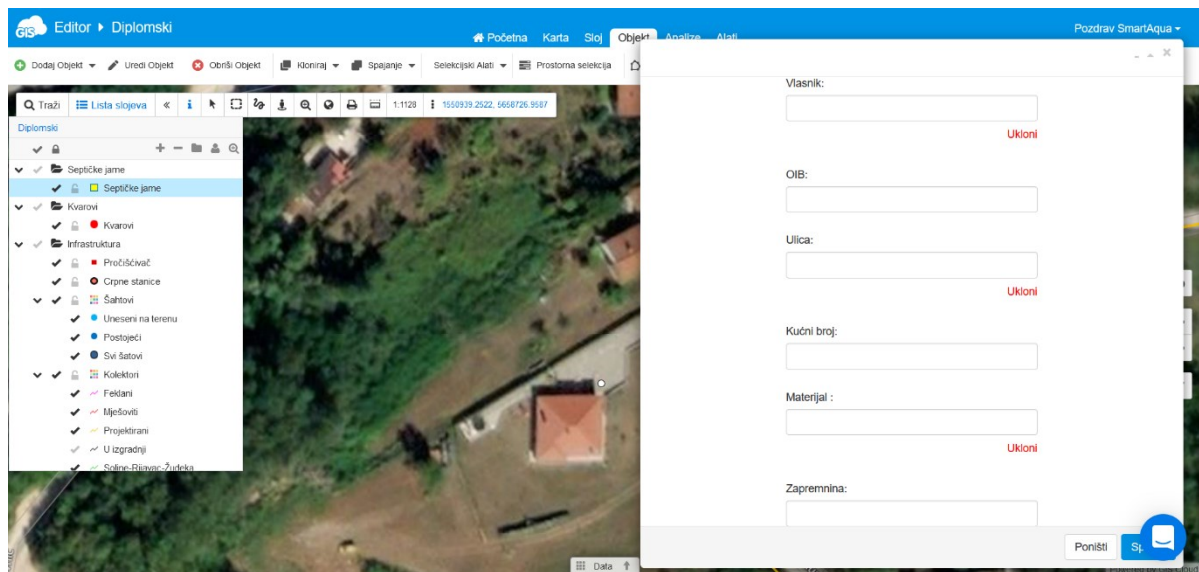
GIS Editor ▸ Diplomski

Početna Karta Sloj Objekt Analize Alati

Pozdrav SmartAqua

Dodaj Objekt Uredi Objekt Obriši Objekt Kloniraj Spajanje Selekcijski Alati Prostorna selekcija

Traži Lista slojeva 1:1128 1550939.2522, 5668726.9587

Diplomski

Septičke jame
Septičke jame
Kvarovi
Kvarovi
Infrastruktura
Pročiščivač
Crpne stanice
Šahtovi
Uneseni na terenu
Postojeći
Svi šatovi
Kolektori
Feklani
Mješoviti
Projektirani
U izgradnji
Soline-Rijavac-Žudeka

Data

Vlasnik:

Ukloni

OIB:

Ulica:

Ukloni

Kućni broj:

Materijal :

Ukloni

Zapremnina:

Poništi Sp